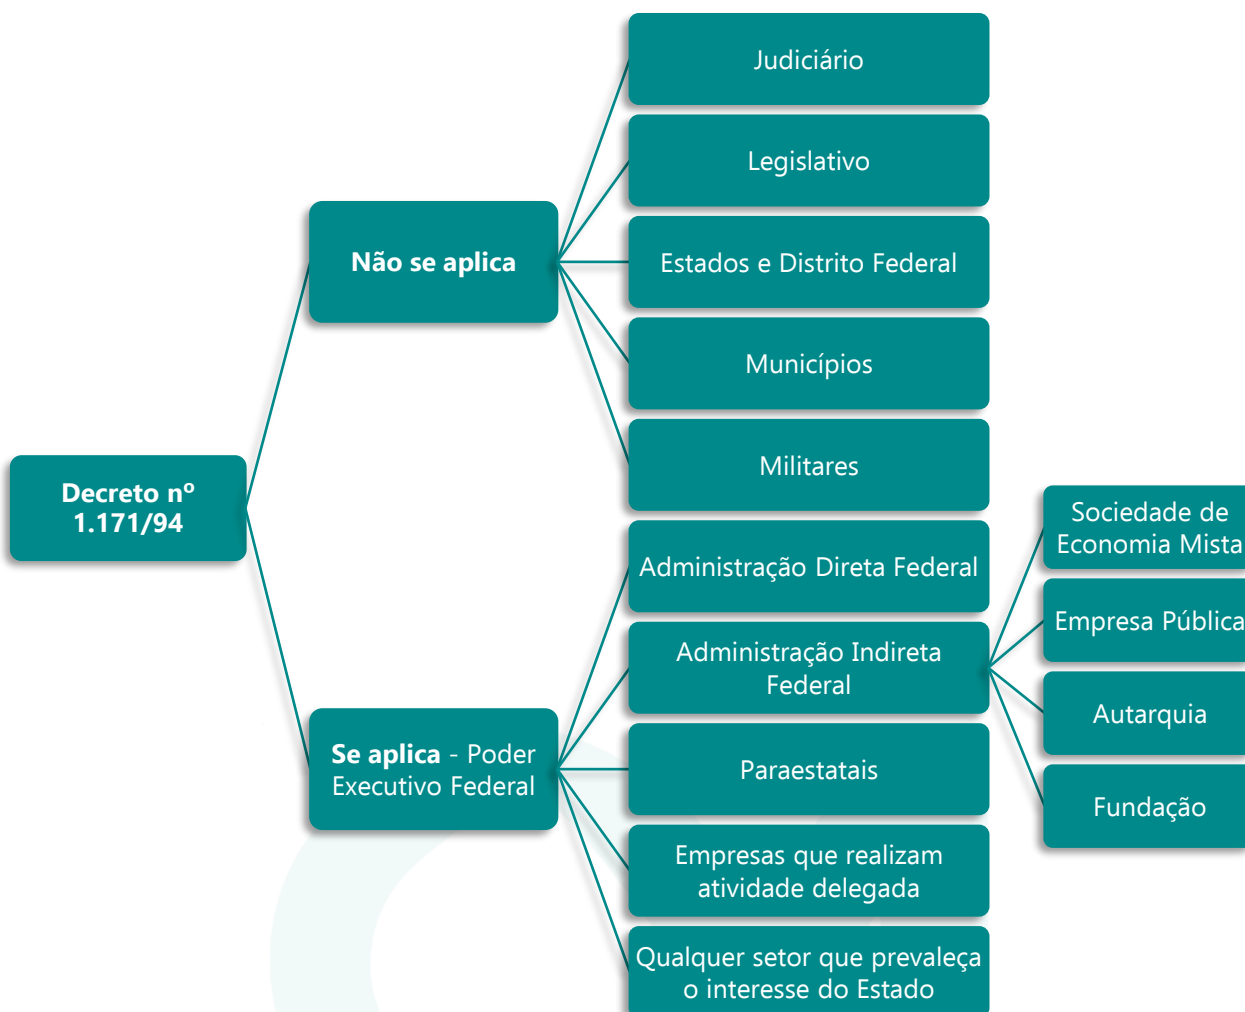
Decreto nº 1.171/94

Não se aplica

Judiciário

Legislativo

Estados e Distrito Federal

Municípios

Militares

Se aplica - Poder Executivo Federal

Administração Direta Federal

Administração Indireta Federal

Sociedade de Economia Mista

Empresa Pública

Autarquia

Fundação

Paraestatais

Empresas que realizam atividade delegada

Qualquer setor que prevaleça o interesse do Estado